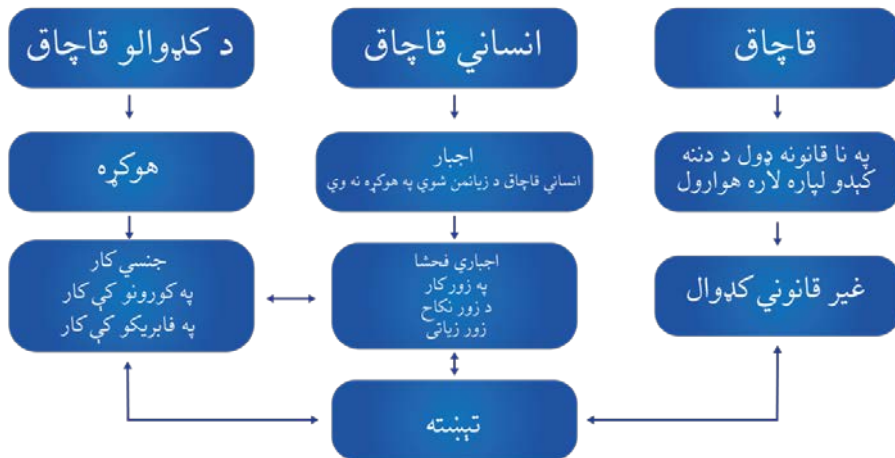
قاچاق

انساني قاچاق

د کډوالو قاچاق

په نا قانونه ډول د دننه کېدو لپاره لاره هوارول

اجبار
انساني قاچاق د زیانمن شوي په هوکړه نه وي

هوکړه

غیر قانوني کډوال

اجباري فحشا
په زور کار
د زور نکاح
زور زیاتی

جنسي کار
په کورونو کې کار
په فابریکو کې کار

تېښته